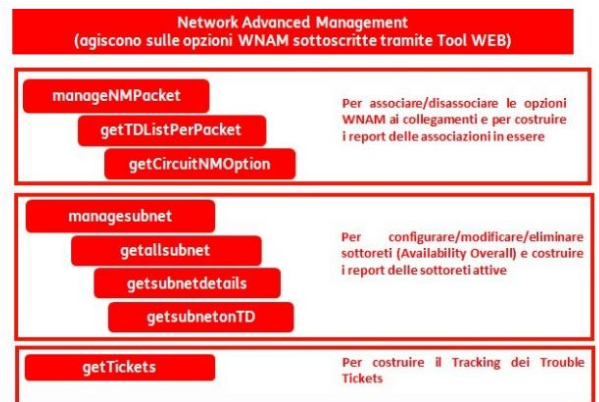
Network Advanced Management
(agiscono sulle opzioni WNAM sottoscritte tramite Tool WEB)

manageNMPacket

getTDListPerPacket

getCircuitNMOption

Per associare/disassociare le opzioni WNAM ai collegamenti e per costruire i report delle associazioni in essere

managesubnet

getallsubnet

getsubnetdetails

getsubnetonTD

Per configurare/modificare/eliminare sottoreti (Availability Overall) e costruire i report delle sottoreti attive

getTickets

Per costruire il Tracking dei Trouble Tickets